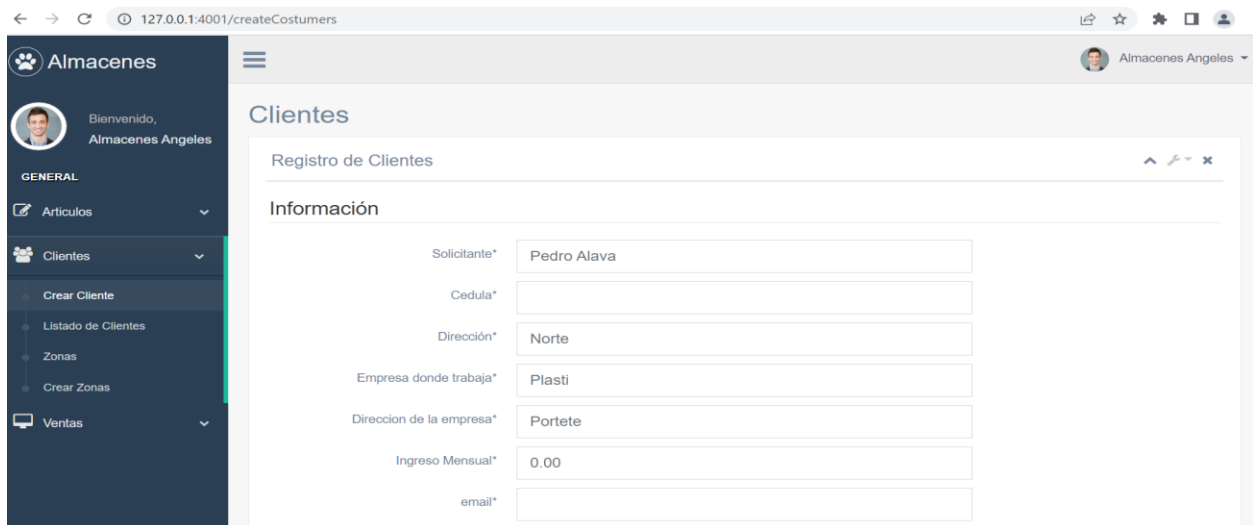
127.0.0.1:4001/createCostumers

Almacenes

Almacenes Angeles

Bienvenido,
Almacenes Angeles

GENERAL

Articulos

Clientes

Crear Cliente

Listado de Clientes

Zonas

Crear Zonas

Ventas

Clientes

Registro de Clientes

Información

Solicitante* Pedro Alava

Cedula*

Dirección* Norte

Empresa donde trabaja* Plasti

Direccion de la empresa* Portete

Ingreso Mensual* 0.00

email*